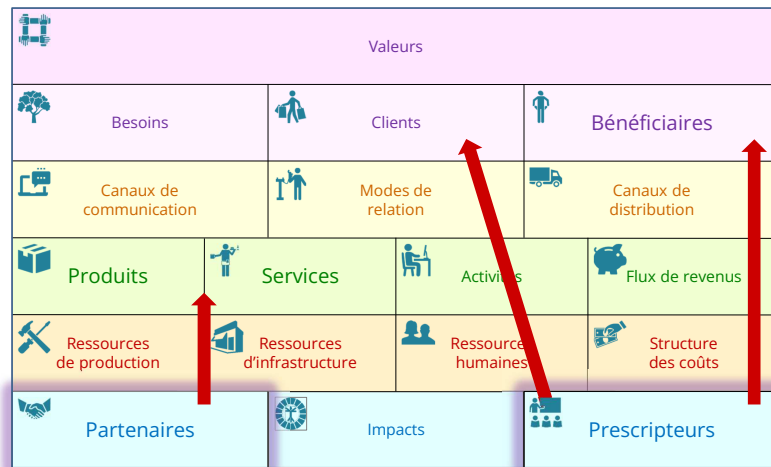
Valeurs

Besoins

Clients

Bénéficiaires

Canaux de communication

Modes de relation

Canaux de distribution

Produits

Services

Activités

Flux de revenus

Ressources de production

Ressources d'infrastructure

Ressources humaines

Structure des coûts

Partenaires

Impacts

Prescripteurs